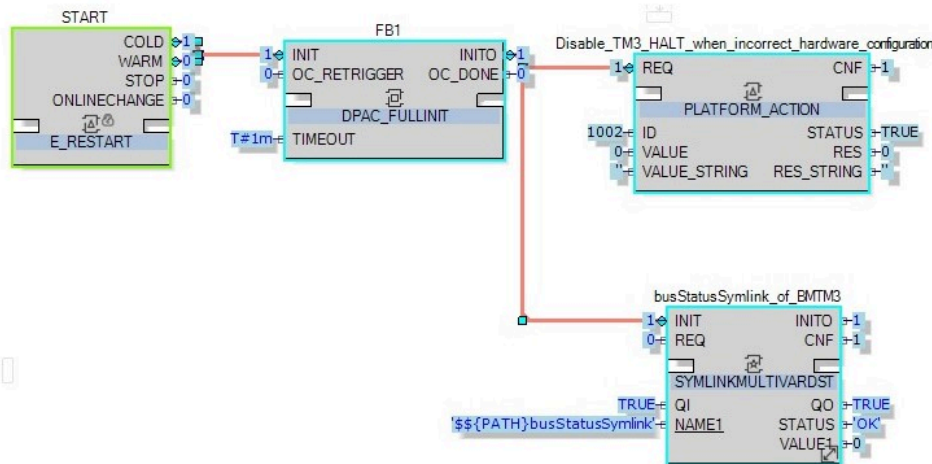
START
COLD 1
WARM 0
STOP 0
ONLINECHANGE 0
E_RESTART

FB1
1 INIT
0 OC_RETRIGGER
INITO 1
OC_DONE 0
DPAC_FULLINIT
T#1m TIMEOUT

Disable_TM3_HALT_when_incorrect_hardware_configuration
1 REQ
CNF 1
PLATFORM_ACTION
1002 ID
0 VALUE
'' VALUE_STRING
STATUS TRUE
RES 0
RES_STRING ''

busStatusSymlink_of_BMTM3
1 INIT
0 REQ
INITO 1
CNF 1
SYMLINKMULTIVARDST
TRUE QI
'$${PATH}busStatusSymlink' NAME1
QO TRUE
STATUS 'OK'
VALUE1 0